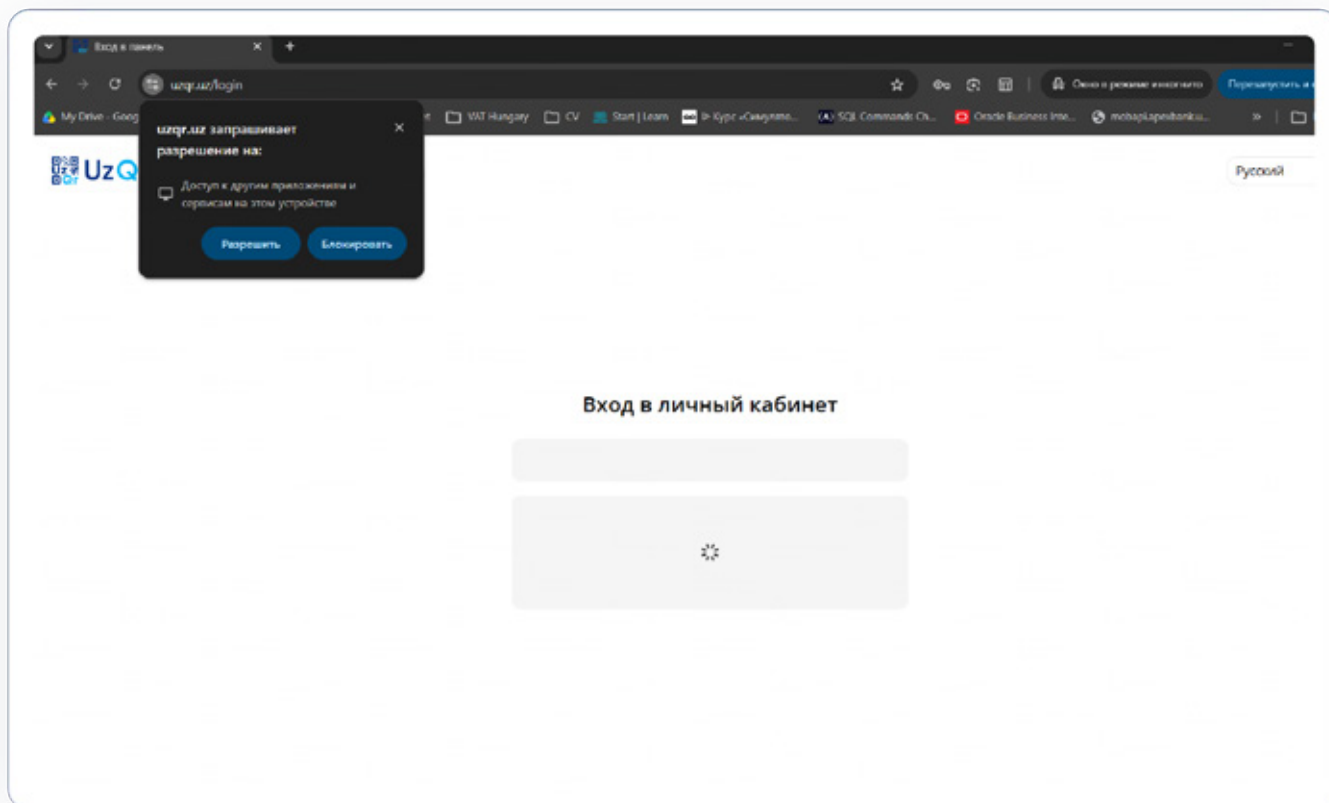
Вход в панель

uzqr.uz/login

Окно в режиме инкогнито

Перезапустить и

My Drive - Goog

VAT Hungary

CV

Start | Learn

Курс «Симуляте...

SQL Commands Ch...

Oracle Business Inte...

mobaplapeabanku...

uzqr.uz запрашивает разрешение на:

Доступ к другим приложениям и сервисам на этом устройстве

Разрешить

Блокировать

UzQ

Русский

Вход в личный кабинет